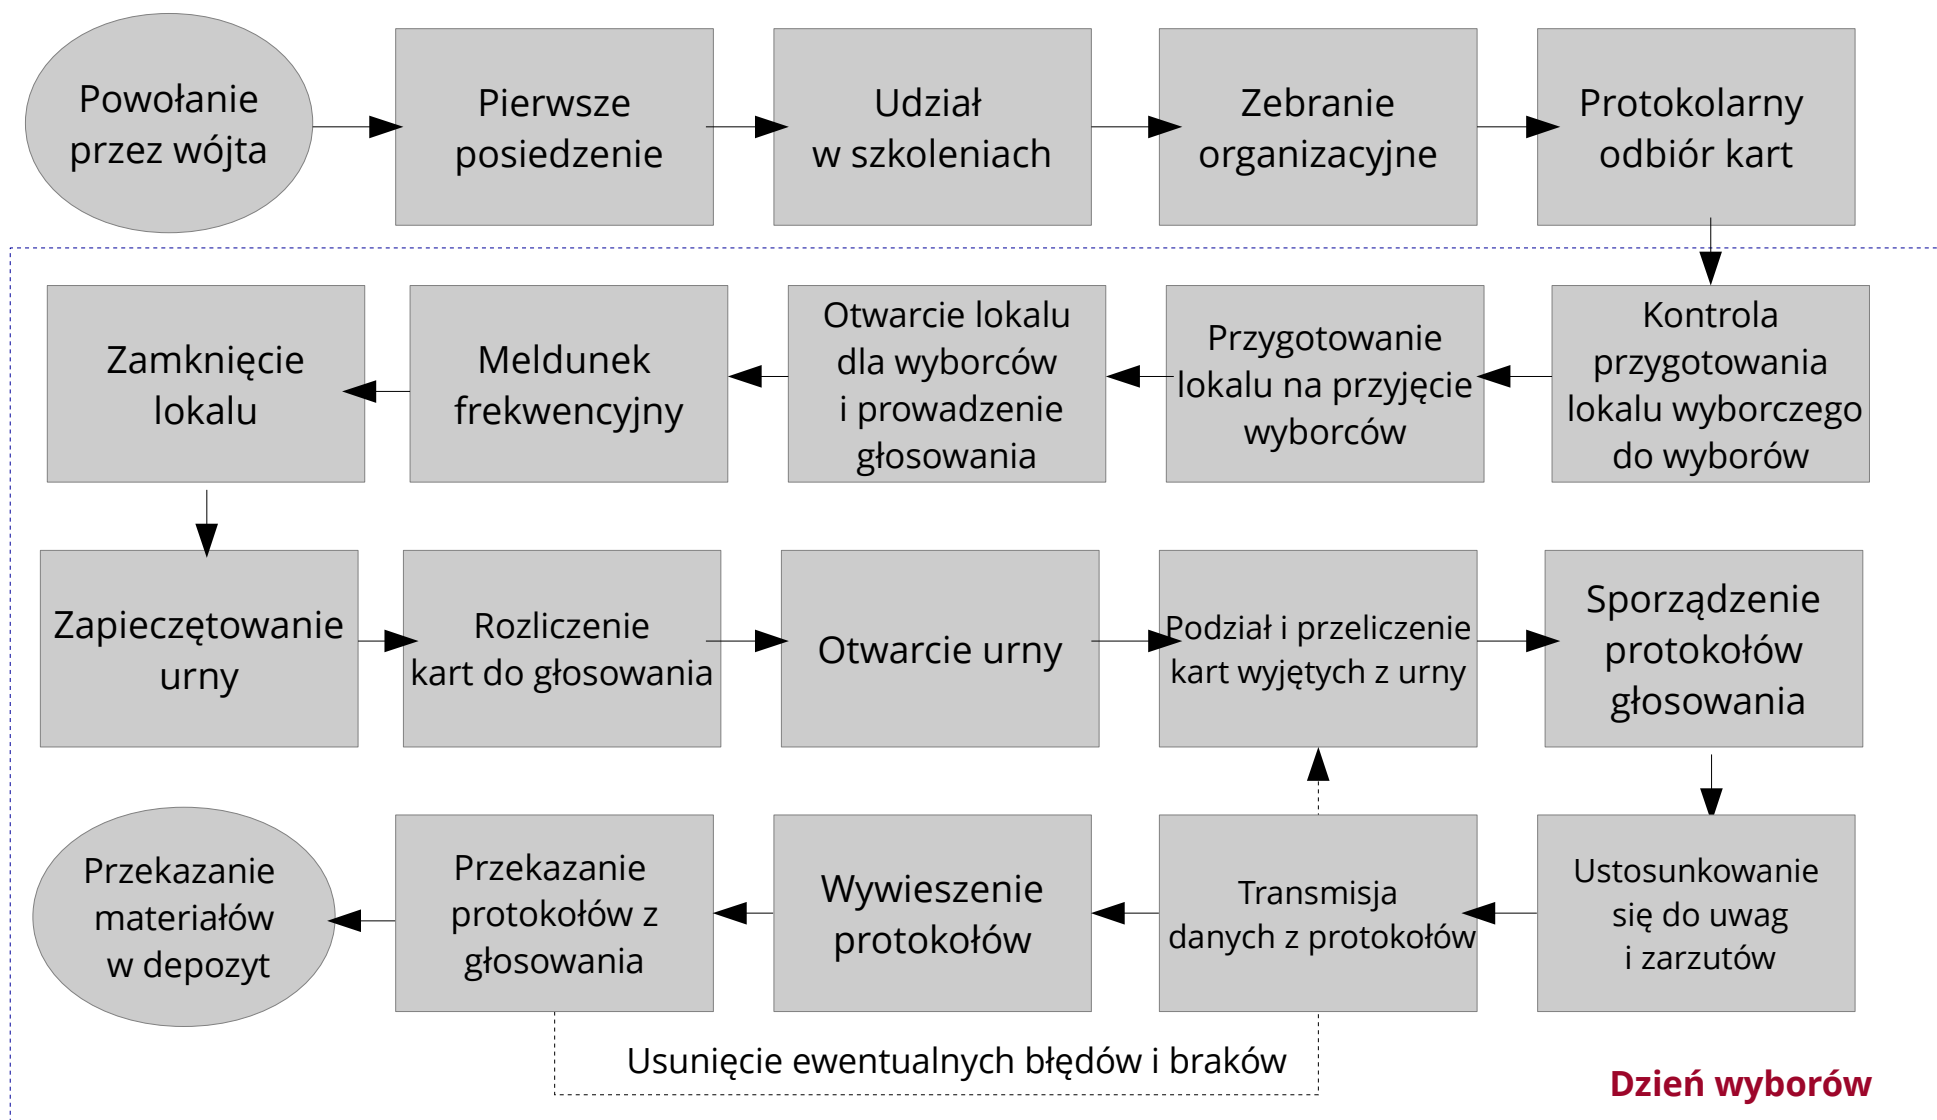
Powołanie przez wójta

Pierwsze posiedzenie

Udział w szkoleniach

Zebranie organizacyjne

Protokolarny odbiór kart

Kontrola przygotowania lokalu wyborczego do wyborów

Przygotowanie lokalu na przyjęcie wyborców

Otwarcie lokalu dla wyborców i prowadzenie głosowania

Meldunek frekwencyjny

Zamknięcie lokalu

Zapieczętowanie urny

Rozliczenie kart do głosowania

Otwarcie urny

Podział i przeliczenie kart wyjętych z urny

Sporządzenie protokołów głosowania

Ustosunkowanie się do uwag i zarzutów

Transmisja danych z protokołów

Wywieszenie protokołów

Przekazanie protokołów z głosowania

Przekazanie materiałów w depozyt

Usunięcie ewentualnych błędów i braków

Dzień wyborów